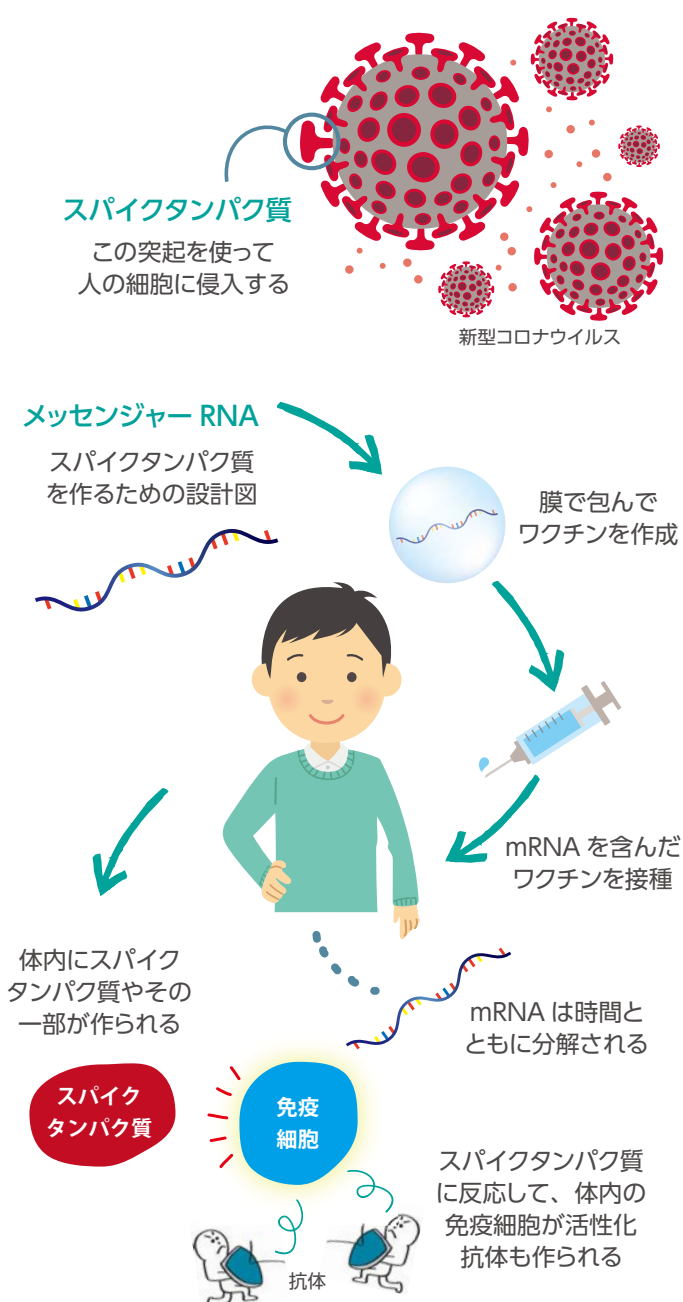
スパイクタンパク質
この突起を使って
人の細胞に侵入する

新型コロナウイルス

メッセンジャー RNA
スパイクタンパク質
を作るための設計図

膜で包んで
ワクチンを作成

mRNA を含んだ
ワクチンを接種

体内にスパイク
タンパク質やその
一部が作られる

mRNA は時間と
ともに分解される

スパイク
タンパク質

免疫
細胞

スパイクタンパク質
に反応して、体内の
免疫細胞が活性化
抗体も作られる

抗体